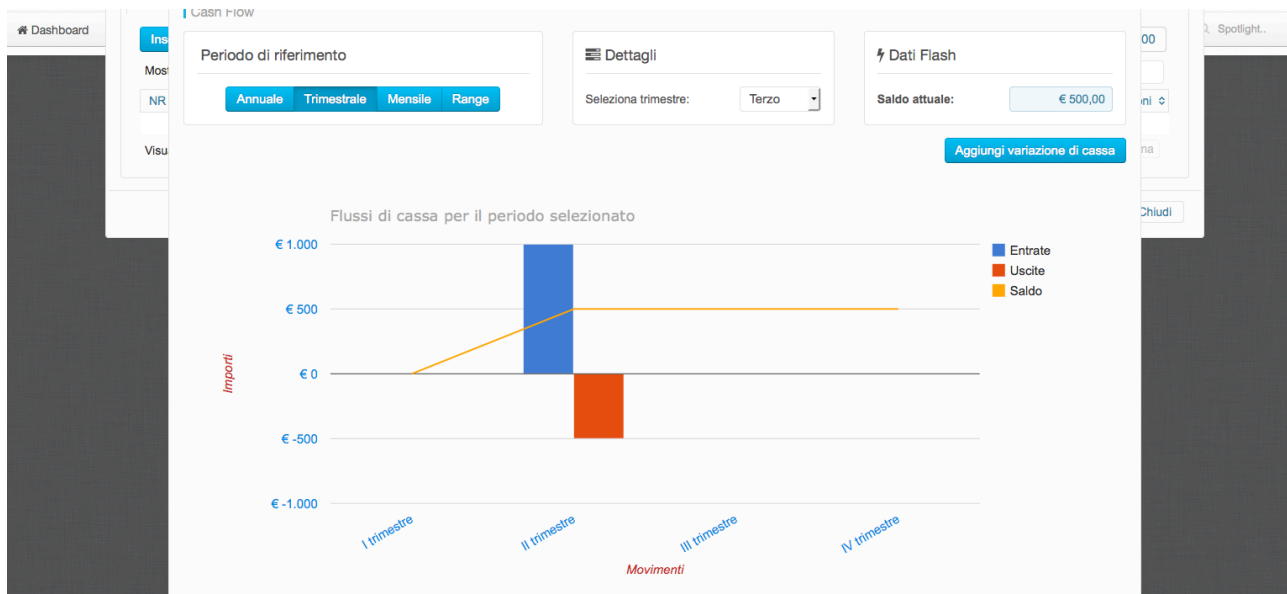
Dashboard

Ins

Most

NR

Visu

Cash Flow

Periodo di riferimento

Annuale | Trimestrale | Mensile | Range

Dettagli

Seleziona trimestre: Terzo

Dati Flash

Saldo attuale: € 500,00

Aggiungi variazione di cassa

Spotlight..

00

oni

na

Chiudi

Flussi di cassa per il periodo selezionato

€ 1.000

€ 500

€ 0

€ -500

€ -1.000

Importi

I trimestre

II trimestre

III trimestre

IV trimestre

Movimenti

Entrate

Uscite

Saldo